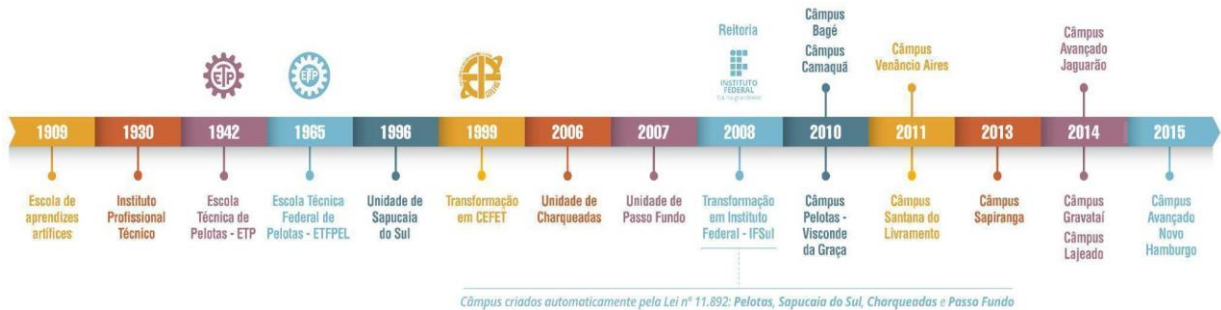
ETP

ETP

Reitoria

INSTITUTO FEDERAL
Sul-rio-grandense

Câmpus Bagé

Câmpus Camaquã

Câmpus Venâncio Aires

Câmpus Avançado Jaguarão

1909

1930

1942

1965

1996

1999

2006

2007

2008

2010

2011

2013

2014

2015

Escola de aprendizes artífices

Instituto Profissional Técnico

Escola Técnica de Pelotas - ETP

Escola Técnica Federal de Pelotas - ETFPEL

Unidade de Sapucaia do Sul

Transformação em CEFET

Unidade de Charqueadas

Unidade de Passo Fundo

Transformação em Instituto Federal - IFSul

Câmpus Pelotas - Visconde da Graça

Câmpus Santana do Livramento

Câmpus Sapiranga

Câmpus Gravataí

Câmpus Lajeado

Câmpus Avançado Novo Hamburgo

Câmpus criados automaticamente pela Lei nº 11.892: Pelotas, Sapucaia do Sul, Charqueadas e Passo Fundo